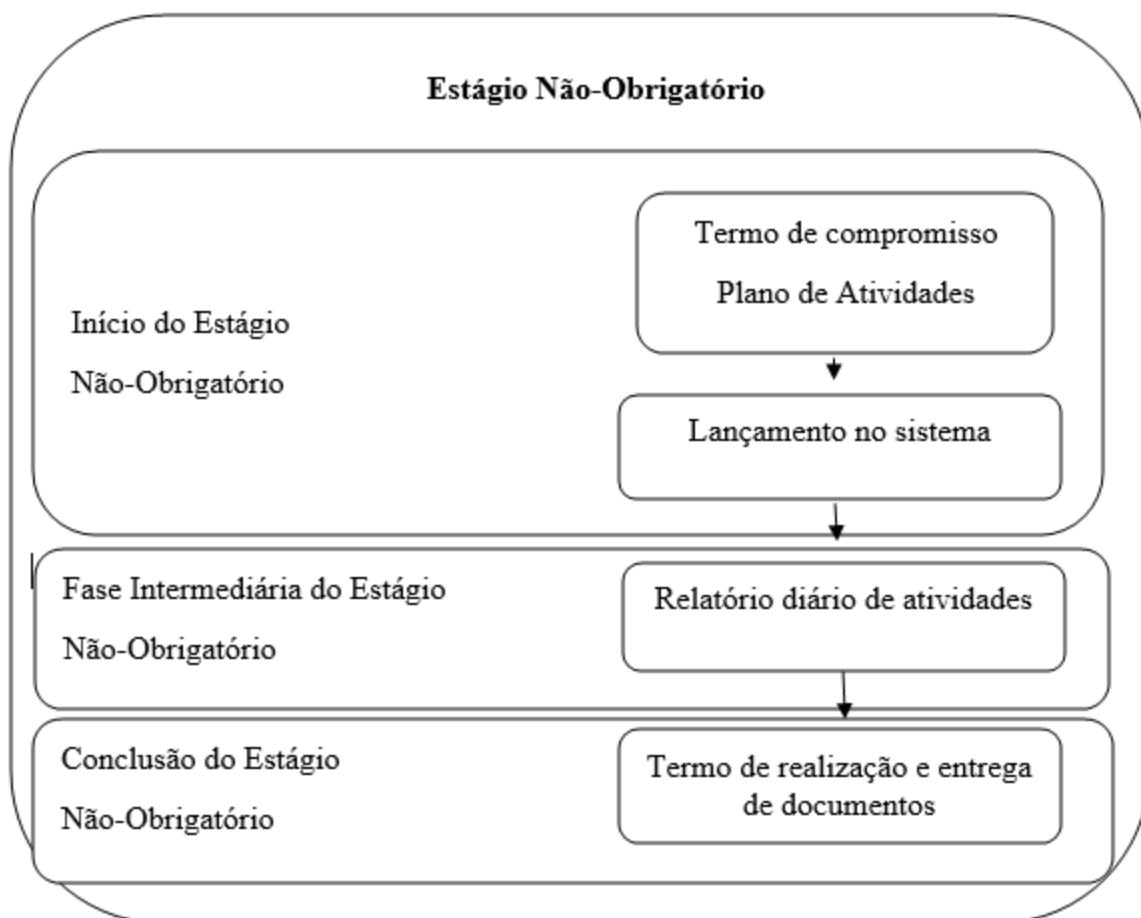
Estágio Não-Obrigatório

Início do Estágio

Não-Obrigatório

Termo de compromisso

Plano de Atividades

Lançamento no sistema

Fase Intermediária do Estágio

Não-Obrigatório

Relatório diário de atividades

Conclusão do Estágio

Não-Obrigatório

Termo de realização e entrega de documentos